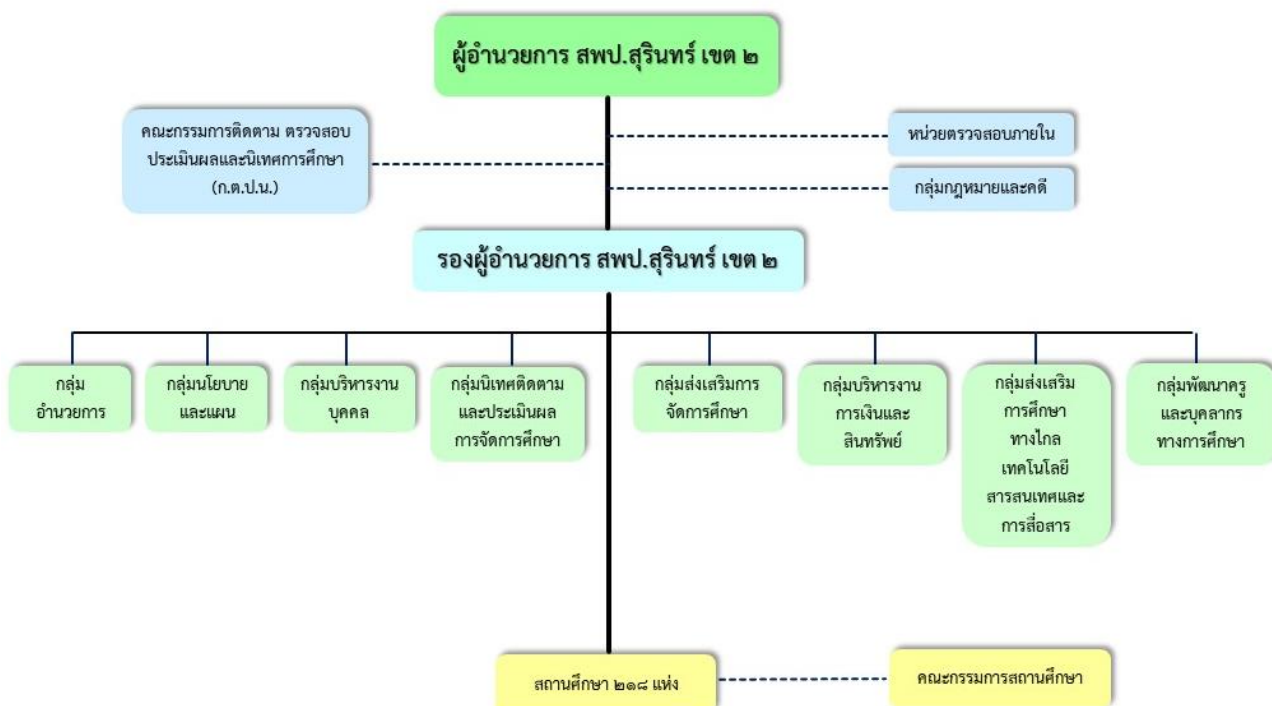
ผู้อำนวยการ สพป.สุรินทร์ เขต ๒

คณะกรรมการติดตาม ตรวจสอบ ประเมินผลและนิเทศการศึกษา (ก.ต.ป.น.)

หน่วยตรวจสอบภายใน

กลุ่มกฎหมายและคดี

รองผู้อำนวยการ สพป.สุรินทร์ เขต ๒

กลุ่มอำนวยการ

กลุ่มนโยบายและแผน

กลุ่มบริหารงานบุคคล

กลุ่มนิเทศติดตามและประเมินผลการจัดการศึกษา

กลุ่มส่งเสริมการจัดการศึกษา

กลุ่มบริหารงานการเงินและสินทรัพย์

กลุ่มส่งเสริมการศึกษาทางไกลเทคโนโลยีสารสนเทศและการสื่อสาร

กลุ่มพัฒนาครูและบุคลากรทางการศึกษา

สถานศึกษา ๒๑๘ แห่ง

คณะกรรมการสถานศึกษา